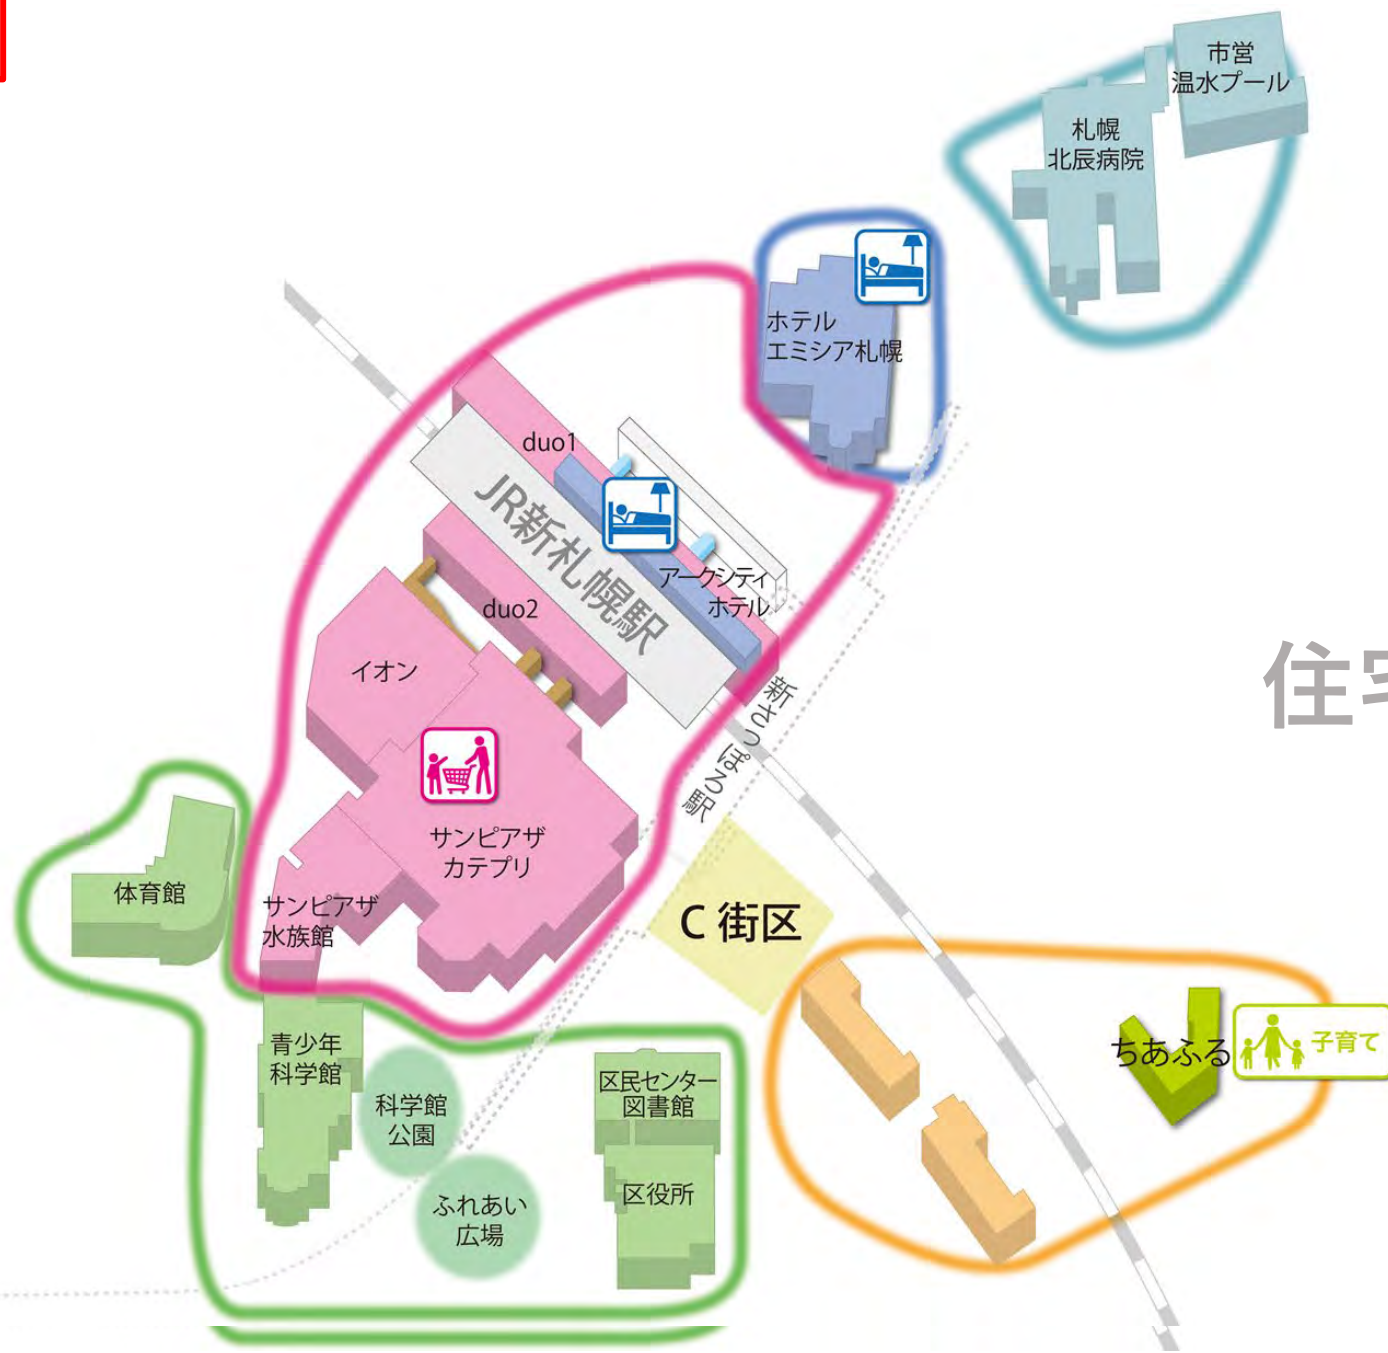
市営
温水プール

札幌
北辰病院

ホテル
エミシア札幌

duo1

JR新札幌駅

アークシティ
ホテル

duo2

イオン

新さっぽろ駅

住宅

サンピアザ
カテプリ

体育館

サンピアザ
水族館

C 街区

青少年
科学館

科学館
公園

区民センター
図書館

ちあふる

子育て

ふれあい
広場

区役所